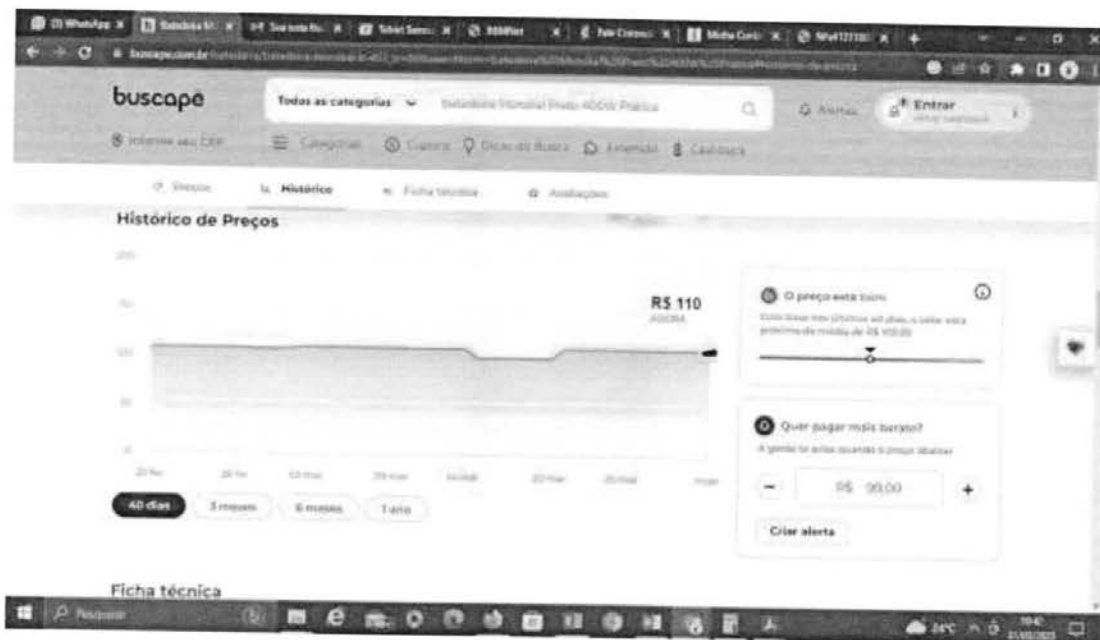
(3) WhatsApp | Estabilizador | Sua nota | Tablet Samsu | 888Net | Fale Conosco | Minha Conta | + 

buscape.com.br

buscapé

Todas as categorias

Estabilizador Monofasi Preço 400Va Prático

Alertas

Entrar

Informe seu CEP

Categorias

Cupons

Dicas de Busca

Atendimento

Cashback

Preços

Histórico

Ficha técnica

Avaliações

Histórico de Preços

R$ 110

AGORA

O preço está bom

Quer pagar mais barato?

A gente te avisa quando o preço abaixar

R$ 99,00

Criar alerta

40 dias

3 meses

6 meses

1 ano

Ficha técnica

Pesquisar